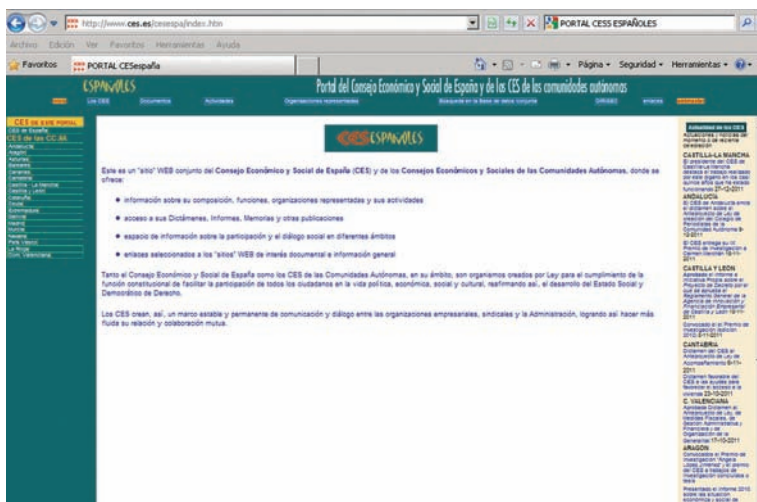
http://www.ces.es/cesespa/index.htm

PORTAL CESS ESPAÑOLES

Archivo Edición Ver Favoritos Herramientas Ayuda

Favoritos PORTAL CESespaña

Página Seguridad Herramientas

CESPAÑOLES

Portal del Consejo Económico y Social de España y de los CES de las comunidades autónomas

Los CES Documentos Actividades Organizaciones representadas Búsqueda en la Base de datos conjunta enlaces

CES de España
CES de las CC.AA
Andalucía
Aragón
Asturias
Baleares
Canarias
Cantabria
Castilla - La Mancha
Castilla y León
Cataluña
Euskadi
Extremadura
Galicia
Madrid
Murcia
Navarra
País Vasco
La Rioja
Com. Valenciana

CESPAÑOLES

Este es un "sitio" WEB conjunto del Consejo Económico y Social de España (CES) y de los Consejos Económicos y Sociales de las Comunidades Autónomas, donde se ofrece:

• información sobre su composición, funciones, organizaciones representadas y sus actividades

• acceso a sus Dictámenes, Informes, Memorias y otras publicaciones

• espacio de información sobre la participación y el diálogo social en diferentes ámbitos

• enlaces seleccionados a los "sitios" WEB de interés documental e información general

Tanto el Consejo Económico y Social de España como los CES de las Comunidades Autónomas, en su ámbito, son organismos creados por Ley para el cumplimiento de la función constitucional de facilitar la participación de todos los ciudadanos en la vida política, económica, social y cultural, reafirmando así, el desarrollo del Estado Social y Democrático de Derecho.

Los CES crean, así, un marco estable y permanente de comunicación y diálogo entre las organizaciones empresariales, sindicales y la Administración, logrando así hacer más fluida su relación y colaboración mutua.

Actualidad de los CES
CASTILLA-LA MANCHA
ANDALUCIA
CASTILLA Y LEON
CANTABRIA
C. VALENCIANA
ARAGON
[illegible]